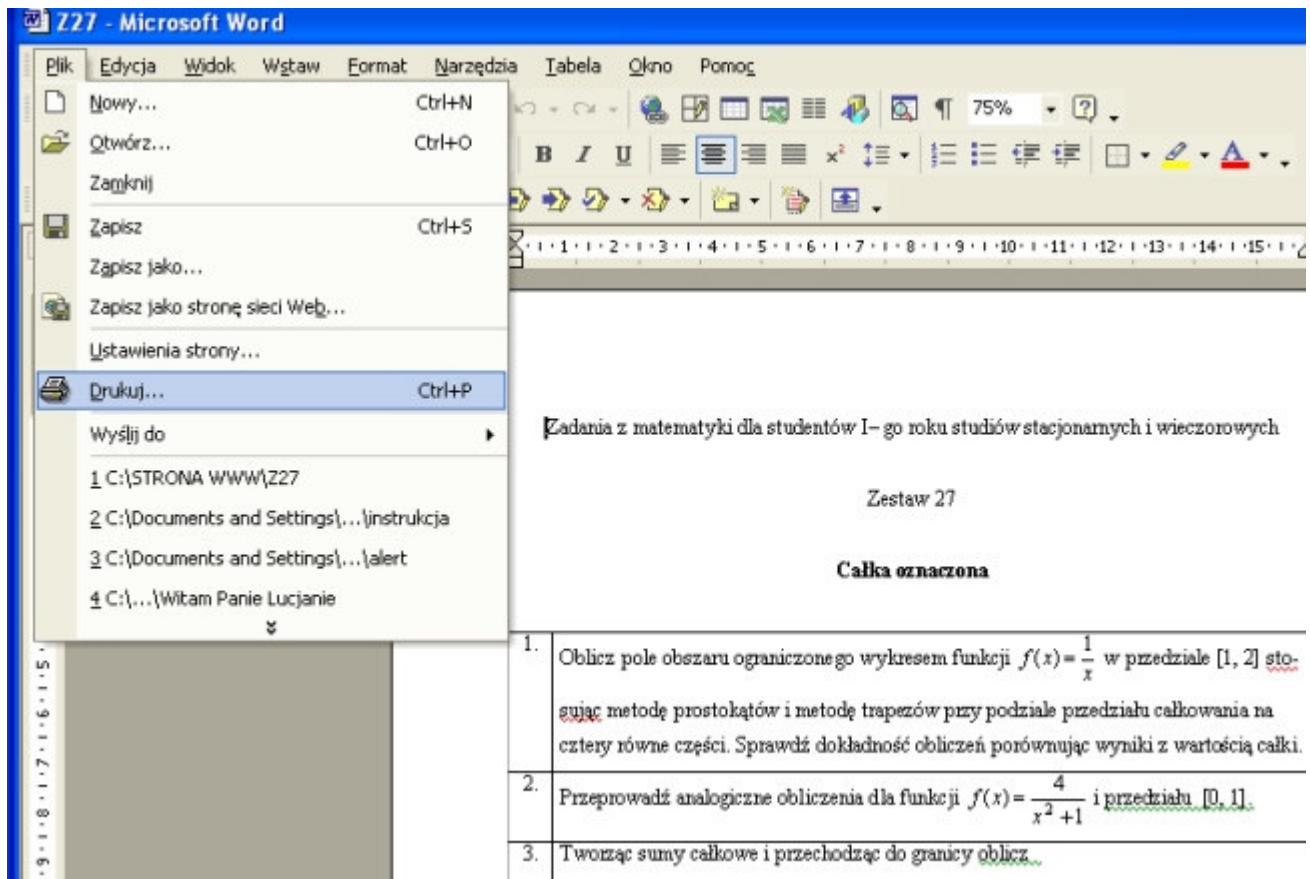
Z27 - Microsoft Word

Plik Edycja Widok Wstaw Format Narzędzia Tabela Okno Pomoc

Nowy... Ctrl+N
Otwórz... Ctrl+O
Zamknij
Zapisz Ctrl+S
Zapisz jako...
Zapisz jako stronę sieci Web...
Ustawienia strony...
Drukuj... Ctrl+P
Wyślij do
1 C:\STRONA WWW\Z27
2 C:\Documents and Settings\...\instrukcja
3 C:\Documents and Settings\...\alert
4 C:\...\Witam Panie Lucjanie

75%

Zadania z matematyki dla studentów I– go roku studiów stacjonarnych i wieczorowych

Zestaw 27

Całka oznaczona

| 1. | Oblicz pole obszaru ograniczonego wykresem funkcji $f(x)=\frac{1}{x}$ w przedziale [1, 2] stosując metodę prostokątów i metodę trapezów przy podziale przedziału całkowania na cztery równe części. Sprawdź dokładność obliczeń porównując wyniki z wartością całki. |
|---|---|
| 2. | Przeprowadź analogiczne obliczenia dla funkcji $f(x)=\frac{4}{x^2+1}$ i przedziału [0, 1]. |
| 3. | Tworząc sumy całkowe i przechodząc do granicy oblicz |